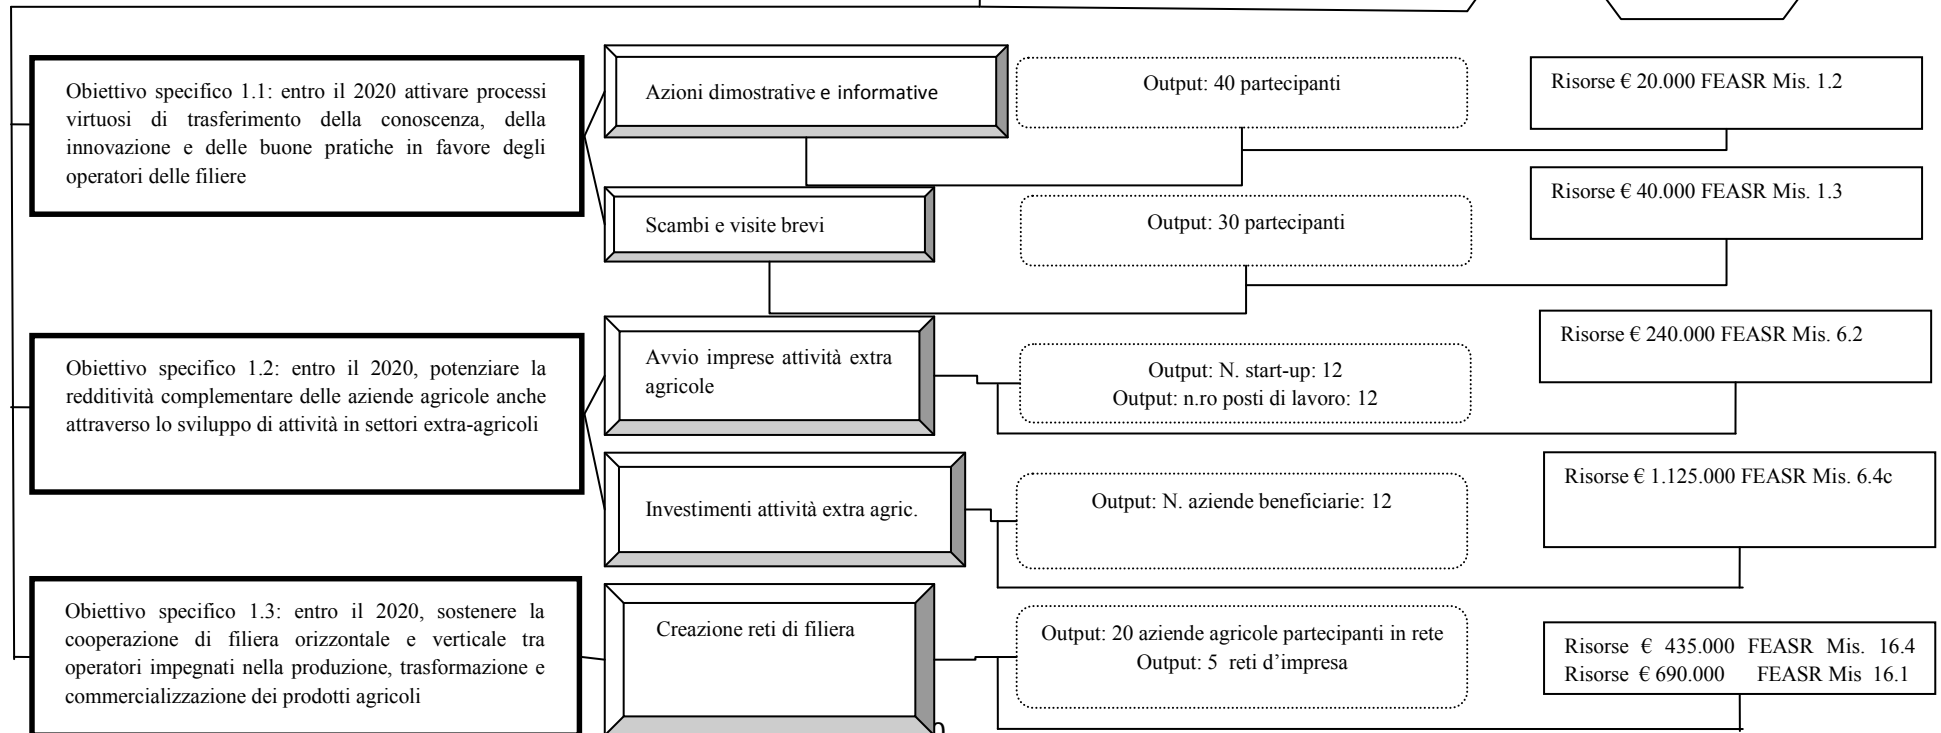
Obiettivo specifico 1.1: entro il 2020 attivare processi virtuosi di trasferimento della conoscenza, della innovazione e delle buone pratiche in favore degli operatori delle filiere

Azioni dimostrative e informative

Output: 40 partecipanti

Risorse € 20.000 FEASR Mis. 1.2

Scambi e visite brevi

Output: 30 partecipanti

Risorse € 40.000 FEASR Mis. 1.3

Obiettivo specifico 1.2: entro il 2020, potenziare la redditività complementare delle aziende agricole anche attraverso lo sviluppo di attività in settori extra-agricoli

Avvio imprese attività extra agricole

Output: N. start-up: 12
Output: n.ro posti di lavoro: 12

Risorse € 240.000 FEASR Mis. 6.2

Investimenti attività extra agric.

Output: N. aziende beneficiarie: 12

Risorse € 1.125.000 FEASR Mis. 6.4c

Obiettivo specifico 1.3: entro il 2020, sostenere la cooperazione di filiera orizzontale e verticale tra operatori impegnati nella produzione, trasformazione e commercializzazione dei prodotti agricoli

Creazione reti di filiera

Output: 20 aziende agricole partecipanti in rete
Output: 5 reti d'impresa

Risorse € 435.000 FEASR Mis. 16.4
Risorse € 690.000 FEASR Mis 16.1